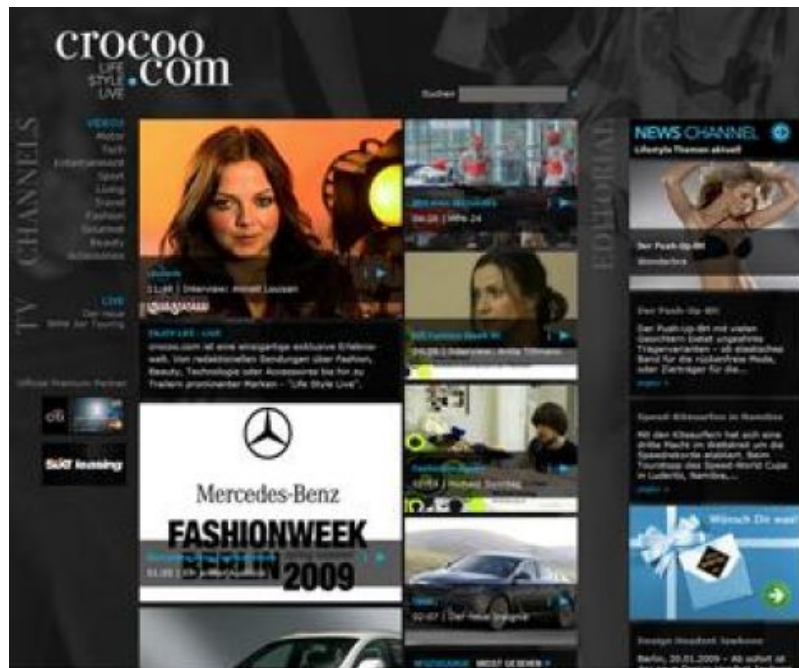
crocoo .com
LIFE STYLE LIVE

Suchen

TV CHANNELS

VIDEOS
Motor
Tech
Entertainment
Sport
Living
Travel
Fashion
Gourmet
Beauty
Schönheit

LIVE
Der neue
BMW der Tourig

Official Premium Partner

Sixt leasing

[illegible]
1 Luft | Interview: Annett Louisan

crocoo.com ist eine einzigartige exklusive Erlebniswelt. Von redaktionellen Sendungen über Fashion, Beauty, Technologie oder Accessoires bis hin zu Trailern prominenter Marken – "Life Style Live".

Mercedes-Benz
FASHIONWEEK
BERLIN 2009

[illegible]
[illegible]

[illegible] Fashion Week W
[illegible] | Interview: Anita Tillmann

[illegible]
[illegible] | Michael Sontag

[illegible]
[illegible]

MEIST GESEHEN

EDITORIAL

NEWS CHANNEL
Lifestyle Themen aktuell

Der Push-Up-BH
Wonderbra

Der Push-Up-BH
Der Push-Up-BH mit vielen Gesichtern bietet ungeahnte Trägervarianten – ob elastisches Band für die rückenfreie Mode, oder Zierträger für die...
mehr »

Speed-Kitesurfen in Namibia
Mit den Kitesurfern hat sich eine dritte Macht im Weltwind um die Speedrekorde etabliert. Beim Tourstop des Speed-World Cups in Lüderitz, Namibia,...
mehr »

Wünsch Dir was!

Design Hoodbook Iceberg
Berlin, 20.01.2009 – Ab sofort ist